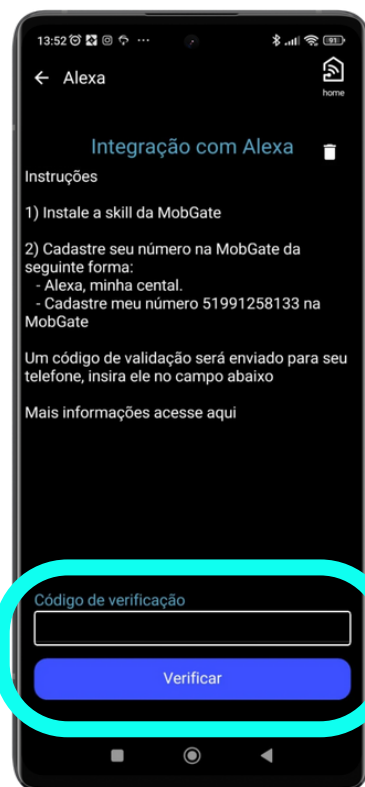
13:52 ···
91

Alexa

home

Integração com Alexa

Instruções

1) Instale a skill da MobGate

2) Cadastre seu número na MobGate da seguinte forma:
- Alexa, minha cental.
- Cadastre meu número 51991258133 na MobGate

Um código de validação será enviado para seu telefone, insira ele no campo abaixo

Mais informações acesse aqui

Código de verificação

Verificar